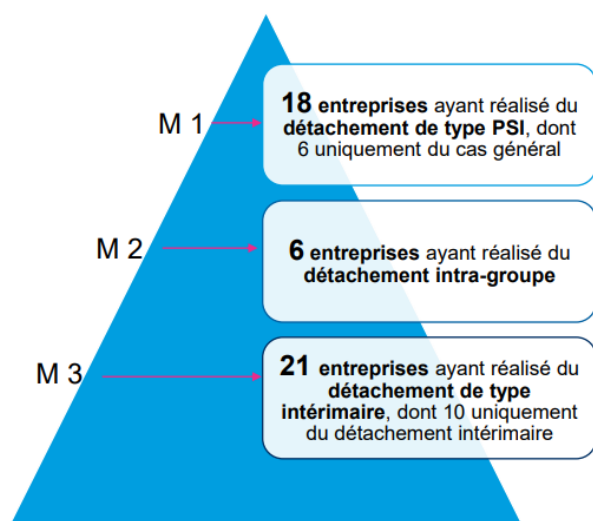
M 1

18 entreprises ayant réalisé du détachement de type PSI, dont 6 uniquement du cas général

M 2

6 entreprises ayant réalisé du détachement intra-groupe

M 3

21 entreprises ayant réalisé du détachement de type intérimaire, dont 10 uniquement du détachement intérimaire